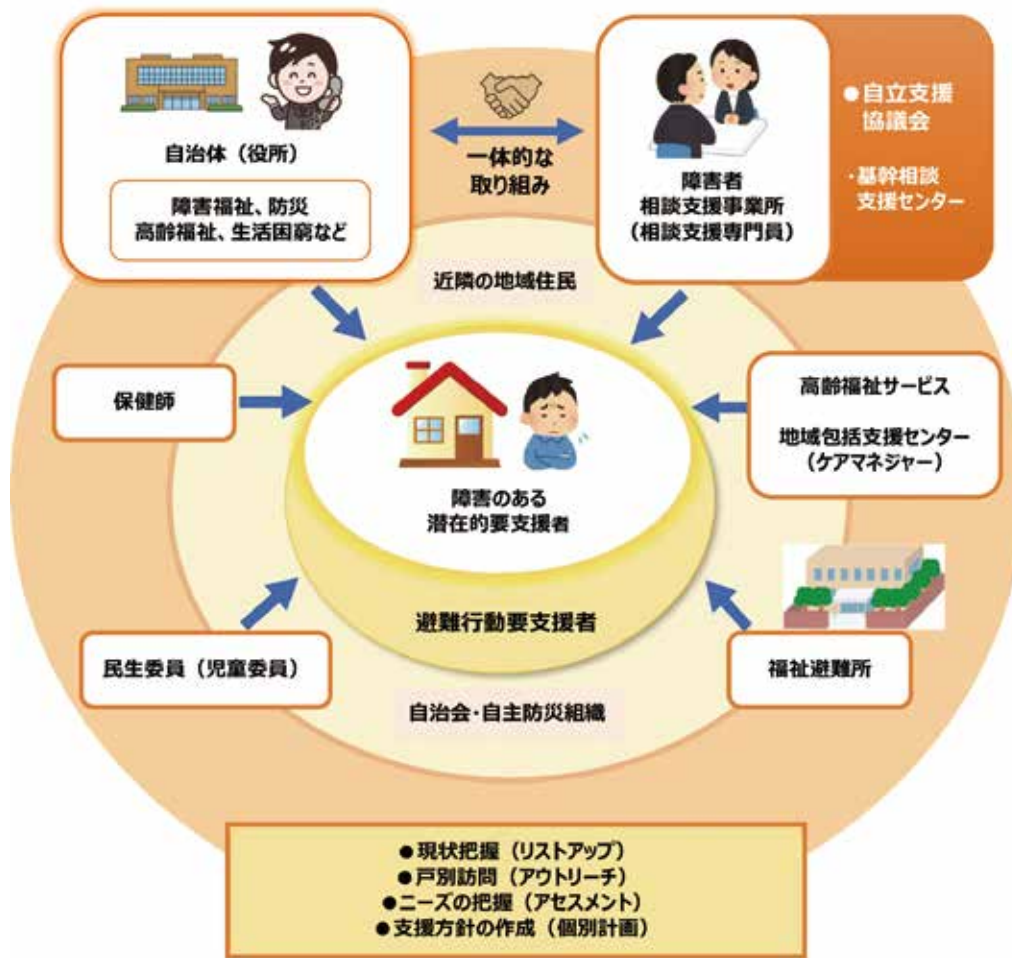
自治体（役所）

障害福祉、防災
高齢福祉、生活困窮など

一体的な
取り組み

障害者
相談支援事業所
（相談支援専門員）

●自立支援
協議会

・基幹相談
支援センター

近隣の地域住民

保健師

障害のある
潜在的要支援者

高齢福祉サービス

地域包括支援センター
（ケアマネジャー）

避難行動要支援者

民生委員（児童委員）

福祉避難所

自治会・自主防災組織

●現状把握（リストアップ）
●戸別訪問（アウトリーチ）
●ニーズの把握（アセスメント）
●支援方針の作成（個別計画）